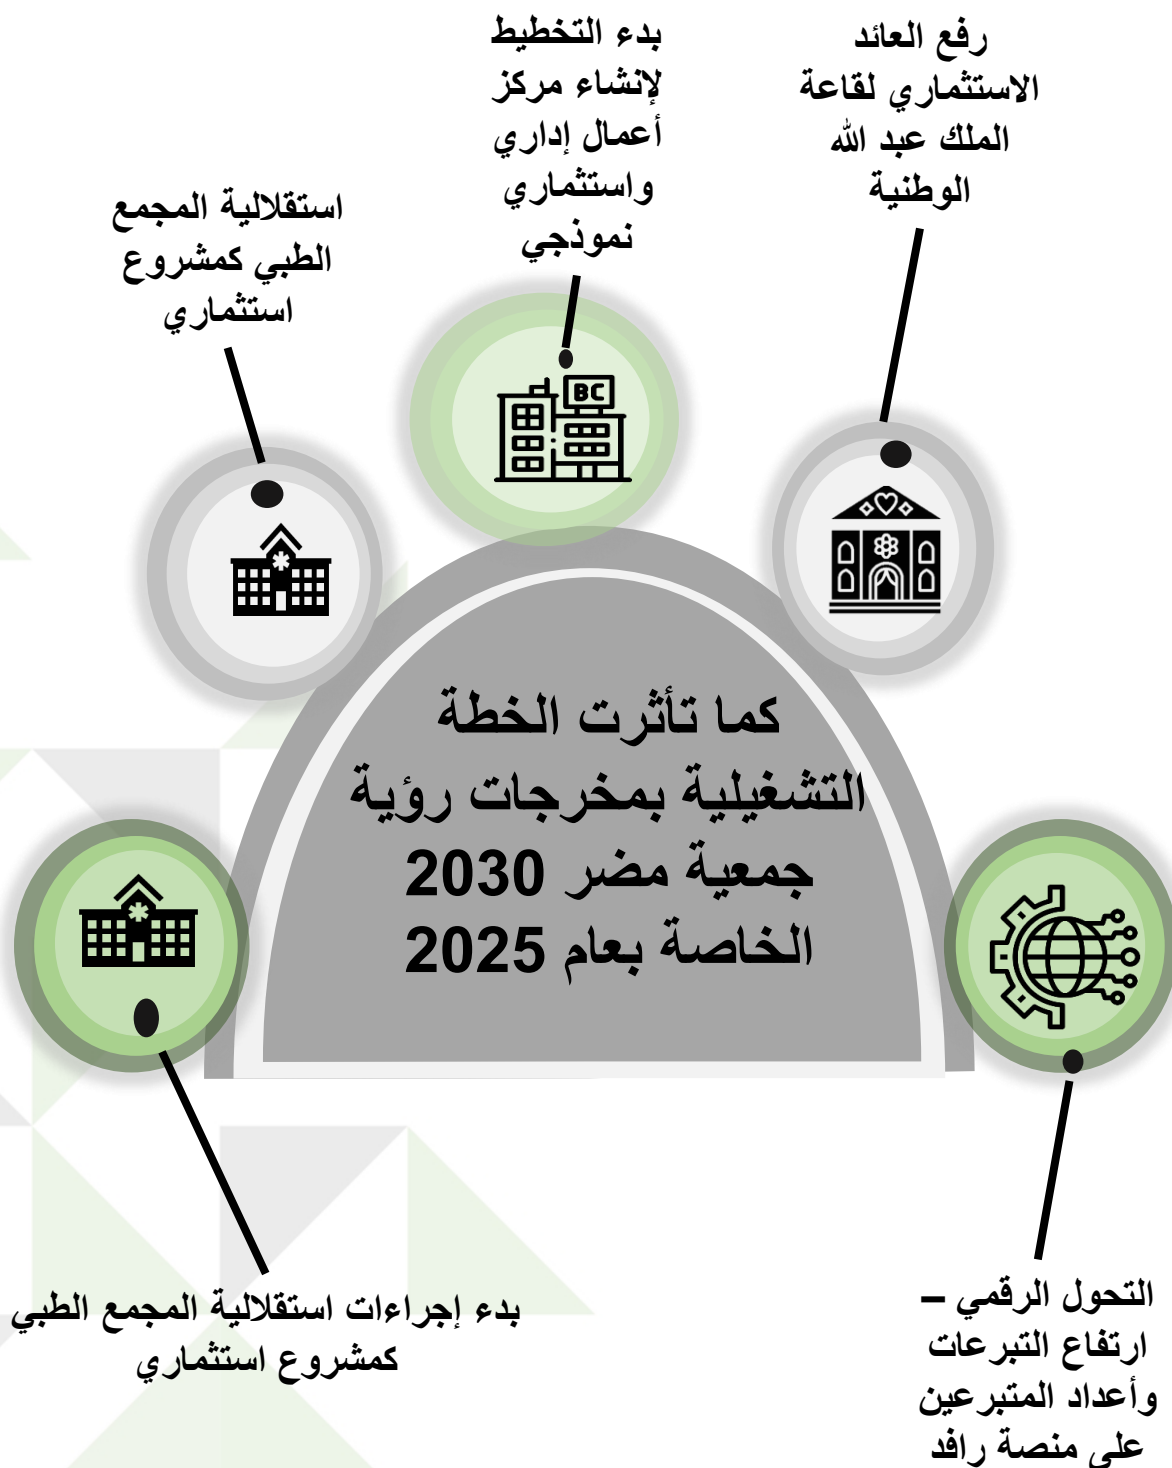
رفع العائد الاستثماري لقاعة الملك عبد الله الوطنية

بدء التخطيط لإنشاء مركز أعمال إداري واستثماري نموذجي

استقلالية المجمع الطبي كمشروع استثماري

BC

كما تأثرت الخطة التشغيلية بمخرجات رؤية جمعية مضر 2030 الخاصة بعام 2025

بدء إجراءات استقلالية المجمع الطبي كمشروع استثماري

التحول الرقمي – ارتفاع التبرعات وأعداد المتبرعين على منصة رافد